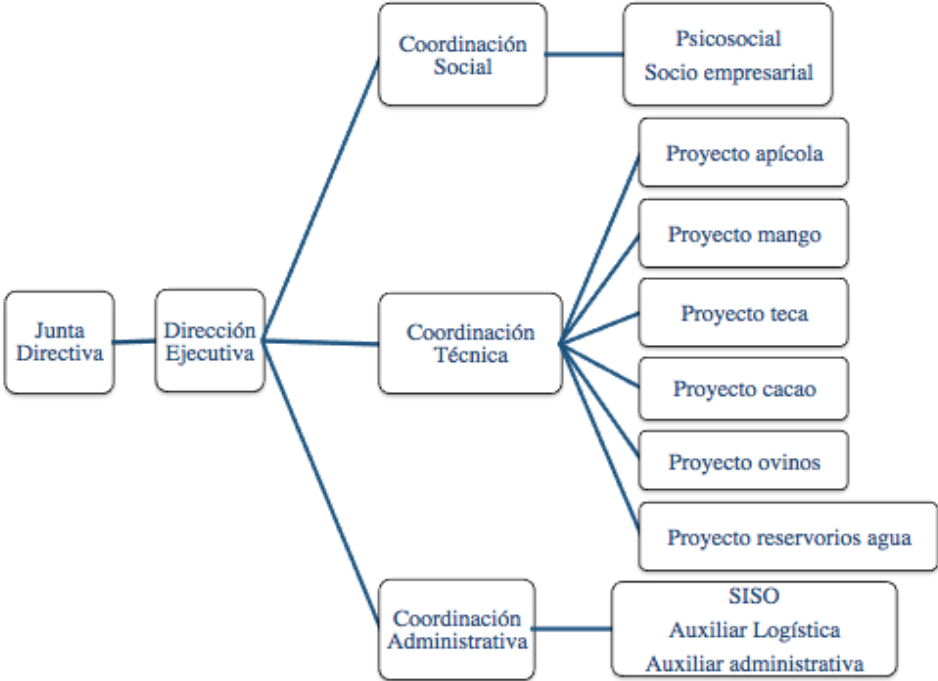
Junta Directiva

Dirección Ejecutiva

Coordinación Social

Psicosocial
Socio empresarial

Coordinación Técnica

Proyecto apícola

Proyecto mango

Proyecto teca

Proyecto cacao

Proyecto ovinos

Proyecto reservorios agua

Coordinación Administrativa

SISO
Auxiliar Logística
Auxiliar administrativa